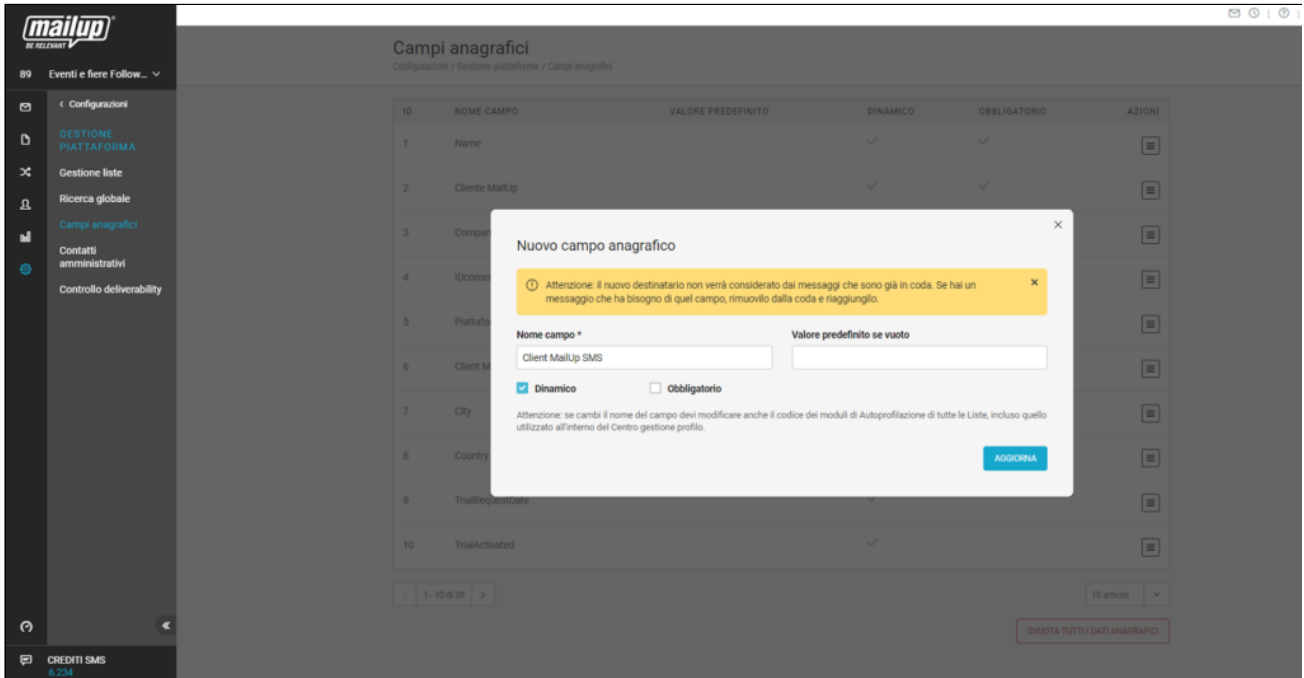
mailup
BE RELEVANT

89 Eventi e fiere Follow...

< Configurazioni

GESTIONE PIATTAFORMA

Gestione liste

Ricerca globale

Campi anagrafici

Contatti amministrativi

Controllo deliverability

CREDITI SMS
6.234

Campi anagrafici
Configurazioni / Gestione piattaforma / Campi anagrafici

| ID | NOME CAMPO | VALORE PREDEFINITO | DINAMICO | OBBLIGATORIO | AZIONI |
|---|---|---|---|---|---|
| 1 | Name | | ✓ | ✓ | |
| 2 | Cliente MailUp | | ✓ | ✓ | |
| 3 | Compan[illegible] | | | | |
| 4 | IDconso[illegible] | | | | |
| 5 | Piattafo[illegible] | | | | |
| 6 | Client M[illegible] | | | | |
| 7 | City | | | | |
| 8 | Country | | | | |
| 9 | TrialRequestDate | | | | |
| 10 | TrialActivated | | ✓ | | |

< 1 - 10 di 39 >

10 articoli

SVUOTA TUTTI I DATI ANAGRAFICI

Nuovo campo anagrafico

Attenzione: il nuovo destinatario non verrà considerato dai messaggi che sono già in coda. Se hai un messaggio che ha bisogno di quel campo, rimuovilo dalla coda e riaggiungilo.

Nome campo *
Client MailUp SMS

Valore predefinito se vuoto

Dinamico
Obbligatorio

Attenzione: se cambi il nome del campo devi modificare anche il codice dei moduli di Autoprofilazione di tutte le Liste, incluso quello utilizzato all'interno del Centro gestione profilo.

AGGIORNA